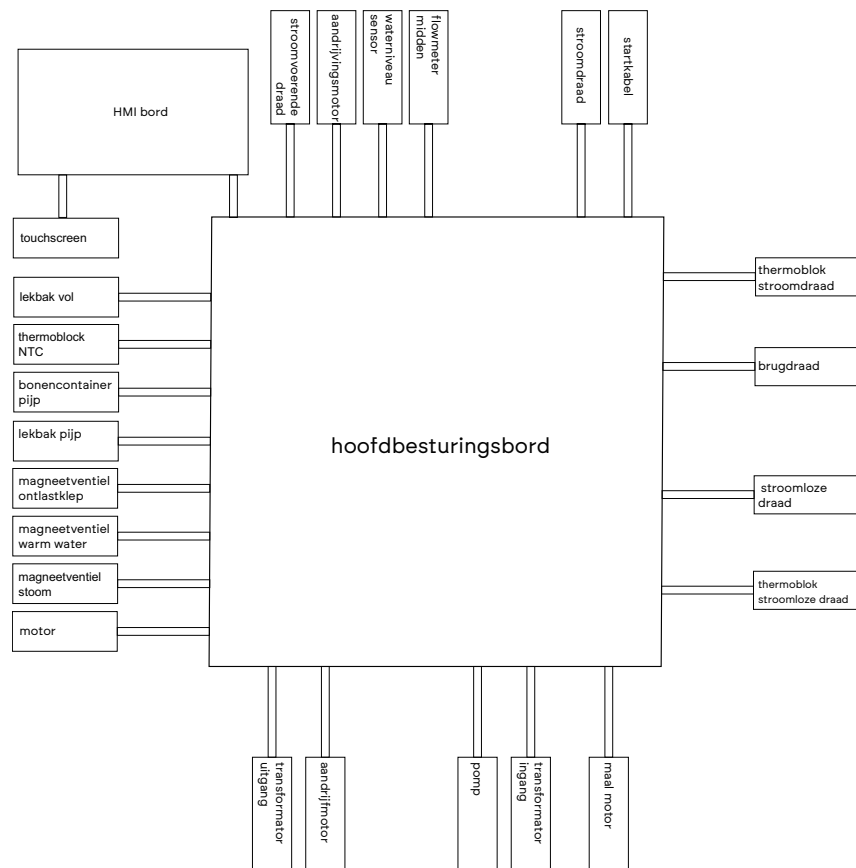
HMI bord

stroomvoerende draad

aandrijvingsmotor

waterniveau sensor

flowmeter midden

stroomdraad

startkabel

touchscreen

lekbak vol

thermoblock NTC

bonencontainer pijp

lekbak pijp

magneetventiel ontlastklep

magneetventiel warm water

magneetventiel stoom

motor

hoofdbesturingsbord

thermoblok stroomdraad

brugdraad

stroomloze draad

thermoblok stroomloze draad

transformator uitgang

aandrijfmotor

pomp

transformator ingang

maal motor